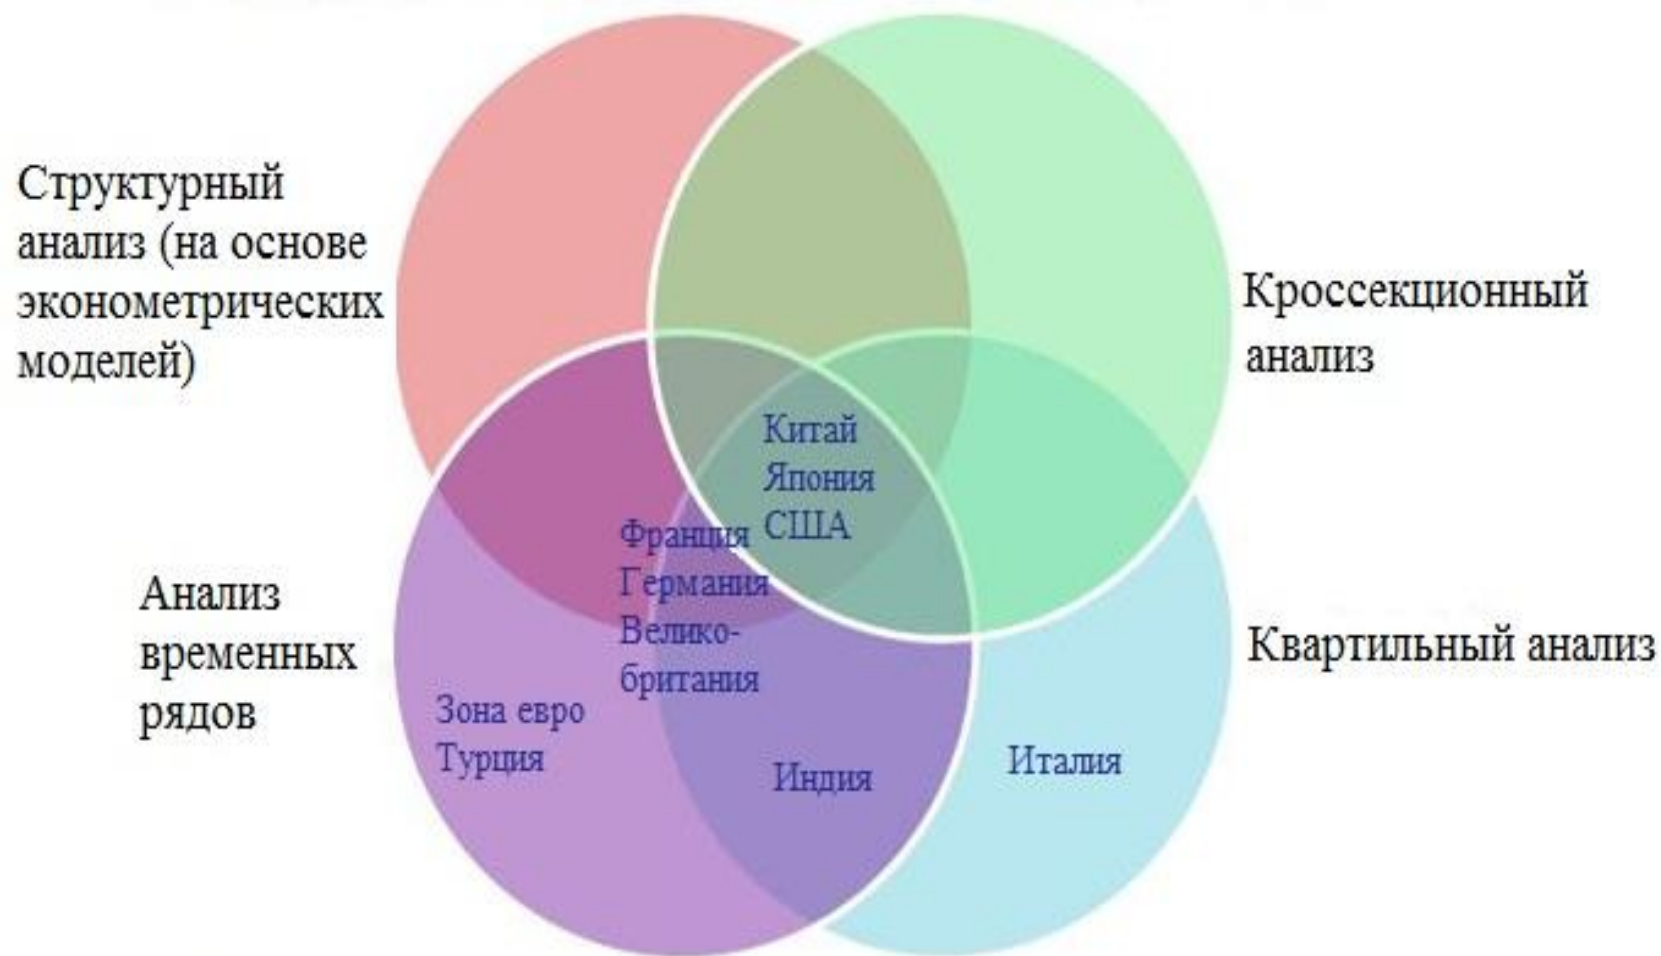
Структурный анализ (на основе эконометрических моделей)

Кроссекционный анализ

Китай
Япония
США

Франция
Германия
Великобритания

Анализ временных рядов

Квартильный анализ

Зона евро
Турция

Индия

Италия